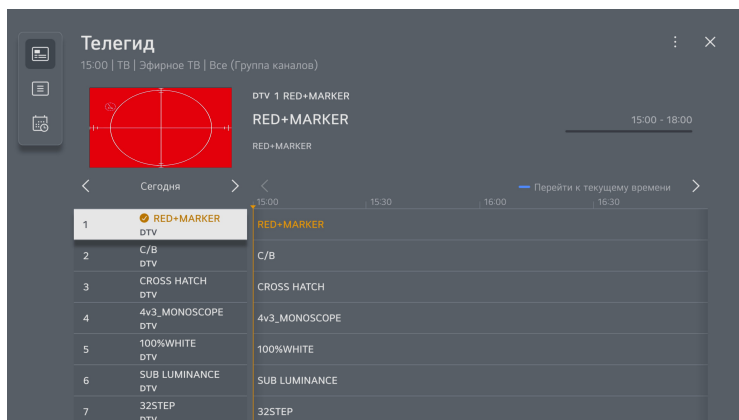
Телегид
15:00 | ТВ | Эфирное ТВ | Все (Группа каналов)

DTV 1 RED+MARKER
RED+MARKER
15:00 - 18:00
RED+MARKER

Сегодня
Перейти к текущему времени
15:00 | 15:30 | 16:00 | 16:30

| | | |
|---|---|---|
| 1 | RED+MARKER DTV | RED+MARKER |
| 2 | C/B DTV | C/B |
| 3 | CROSS HATCH DTV | CROSS HATCH |
| 4 | 4v3_MONOSCOPE DTV | 4v3_MONOSCOPE |
| 5 | 100%WHITE DTV | 100%WHITE |
| 6 | SUB LUMINANCE DTV | SUB LUMINANCE |
| 7 | 32STEP DTV | 32STEP |